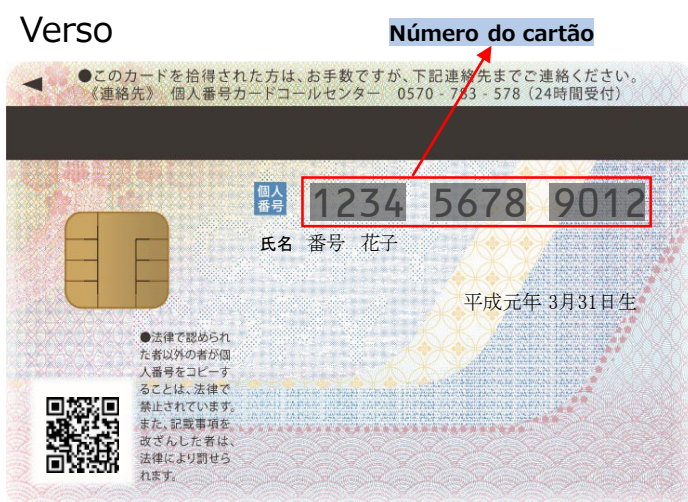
Verso

Número do cartão

◀ ●このカードを拾得された方は、お手数ですが、下記連絡先までご連絡ください。
《連絡先》 個人番号カードコールセンター 0570 - 783 - 578（24時間受付）

個人番号 1234 5678 9012

氏名 番号 花子

平成元年 3月31日生

●法律で認められた者以外の者が個人番号をコピーすることは、法律で禁止されています。また、記載事項を改ざんした者は、法律により罰せられます。